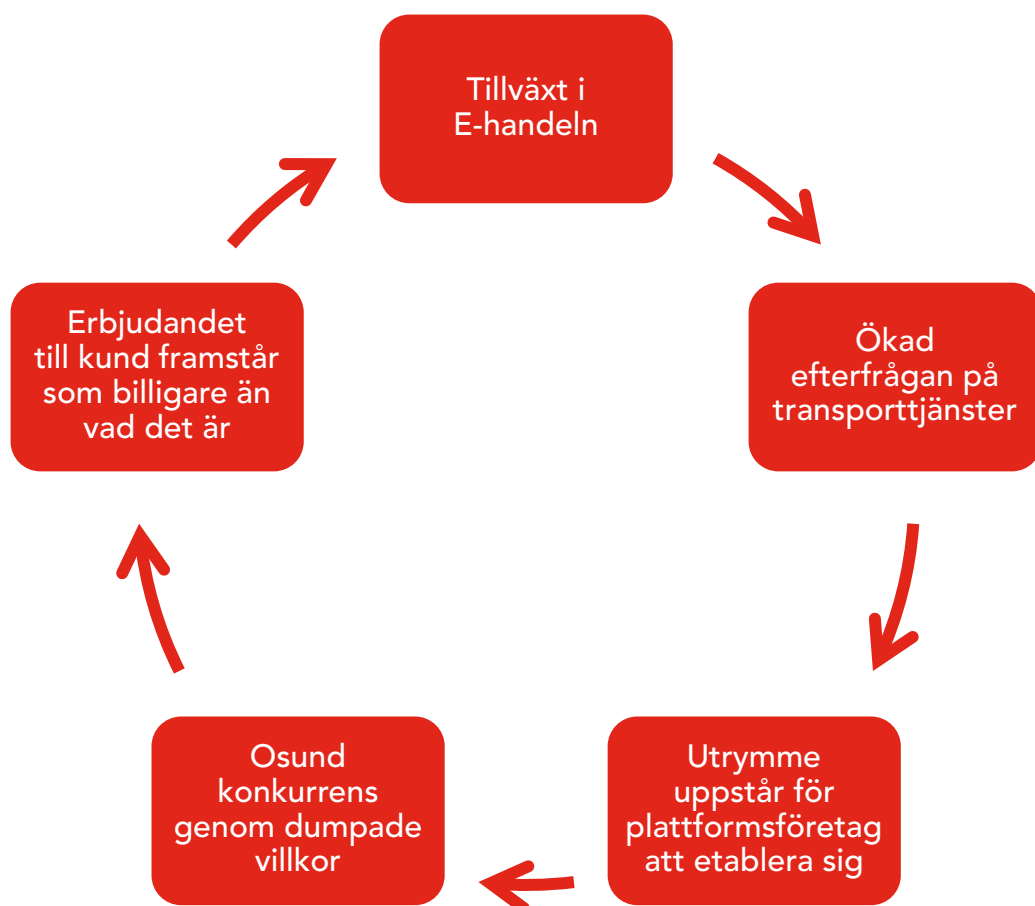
Tillväxt i E-handeln

Ökad efterfrågan på transporttjänster

Utrymme uppstår för plattformsföretag att etablera sig

Osund konkurrens genom dumpade villkor

Erbjudandet till kund framstår som billigare än vad det är